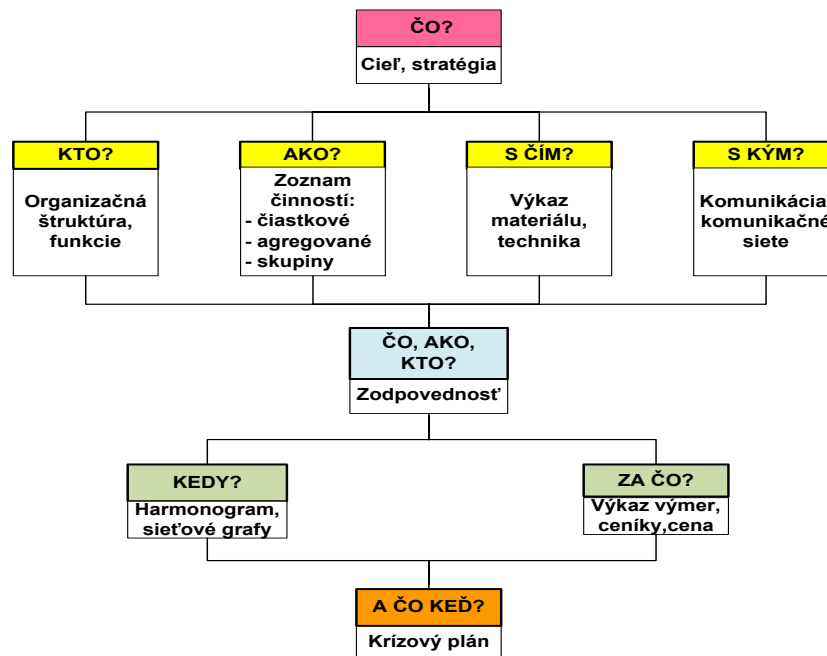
ČO?

Cieľ, stratégia

KTO?

Organizačná štruktúra, funkcie

AKO?

Zoznam činností:
- čiastkové
- agregované
- skupiny

S ČÍM?

Výkaz materiálu, technika

S KÝM?

Komunikácia, komunikačné siete

ČO, AKO, KTO?

Zodpovednosť

KEDY?

Harmonogram, sieťové grafy

ZA ČO?

Výkaz výmer, ceníky,cena

A ČO KEĎ?

Krízový plán